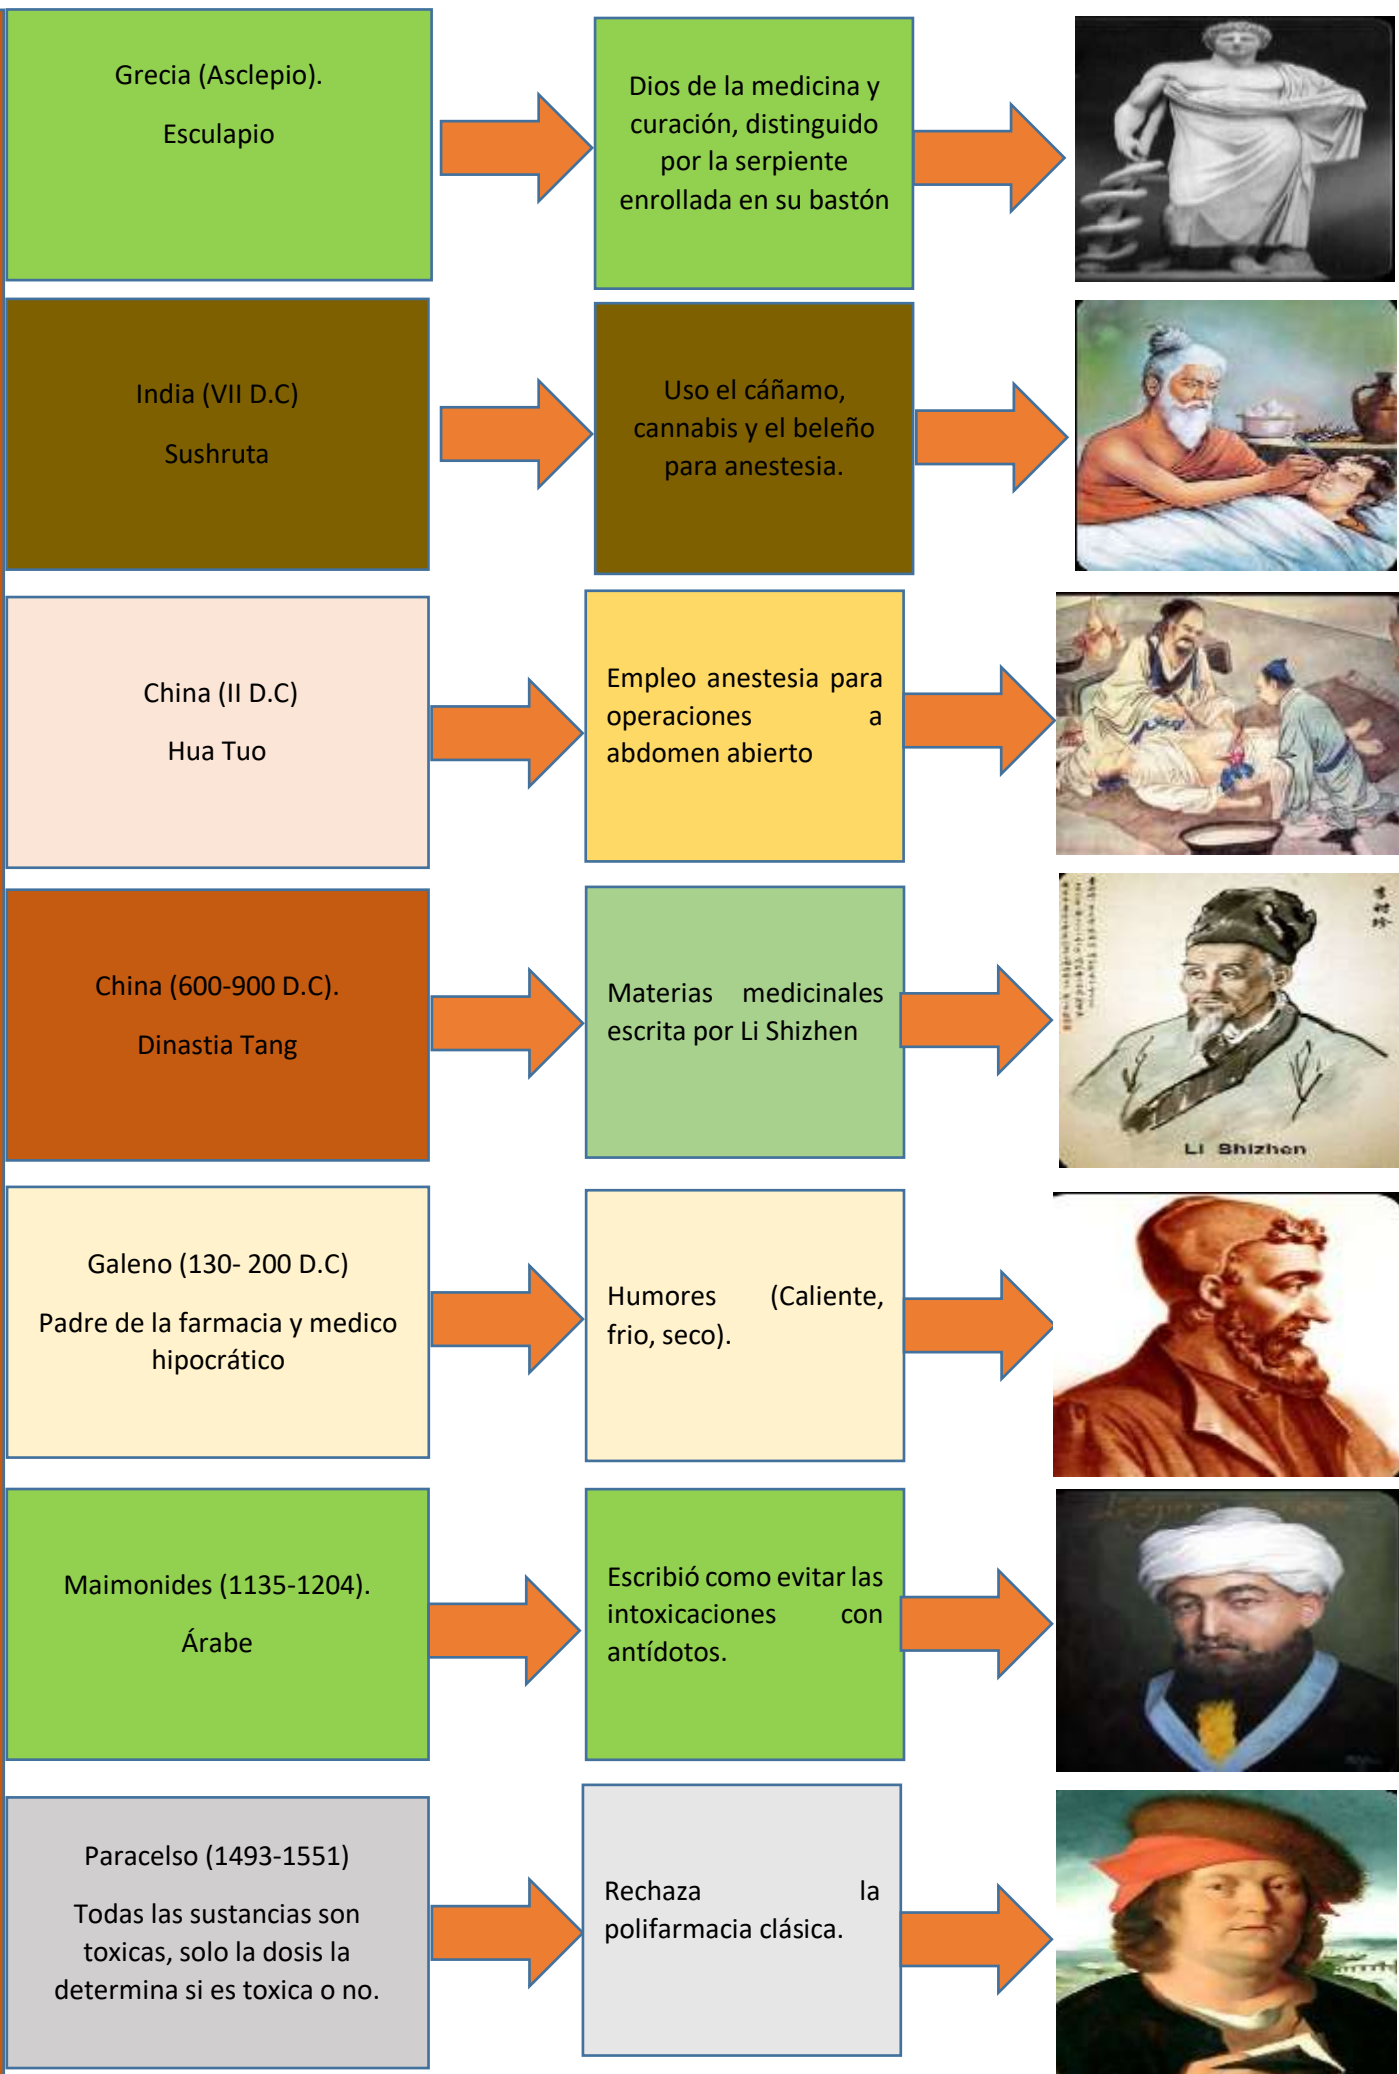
Grecia (Asclepio).

Esculapio

Dios de la medicina y curación, distinguido por la serpiente enrollada en su bastón

India (VII D.C)

Sushruta

Uso el cáñamo, cannabis y el beleño para anestesia.

China (II D.C)

Hua Tuo

Empleo anestesia para operaciones a abdomen abierto

China (600-900 D.C).

Dinastia Tang

Materias medicinales escrita por Li Shizhen

Li Shizhen

Galeno (130- 200 D.C)

Padre de la farmacia y medico hipocrático

Humores (Caliente, frio, seco).

Maimonides (1135-1204).

Árabe

Escribió como evitar las intoxicaciones con antídotos.

Paracelso (1493-1551)

Todas las sustancias son toxicas, solo la dosis la determina si es toxica o no.

Rechaza la polifarmacia clásica.